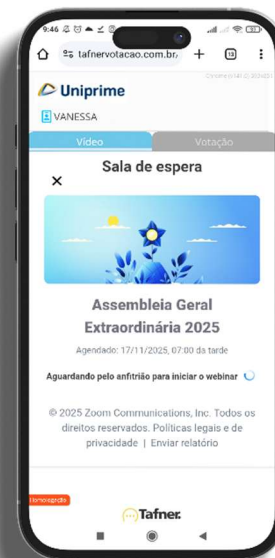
9:46
tafnervotacao.com.br/
10

Uniprime

VANESSA

Vídeo
Votação

Sala de espera

×

Assembleia Geral Extraordinária 2025

Agendado: 17/11/2025, 07:00 da tarde

Aguardando pelo anfitrião para iniciar o webinar

© 2025 Zoom Communications, Inc. Todos os direitos reservados. Políticas legais e de privacidade | Enviar relatório

Tafner